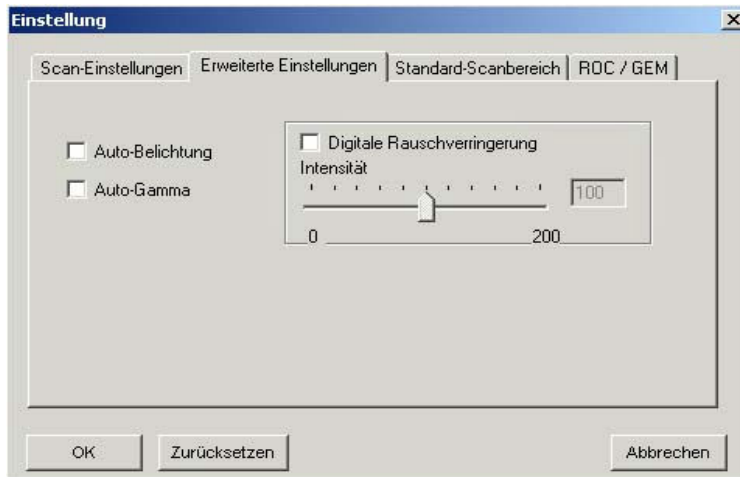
Einstellung

Scan-Einstellungen | Erweiterte Einstellungen | Standard-Scanbereich | ROC / GEM

Auto-Belichtung

Auto-Gamma

Digitale Rauschverringerung

Intensität

100

0

200

OK

Zurücksetzen

Abbrechen